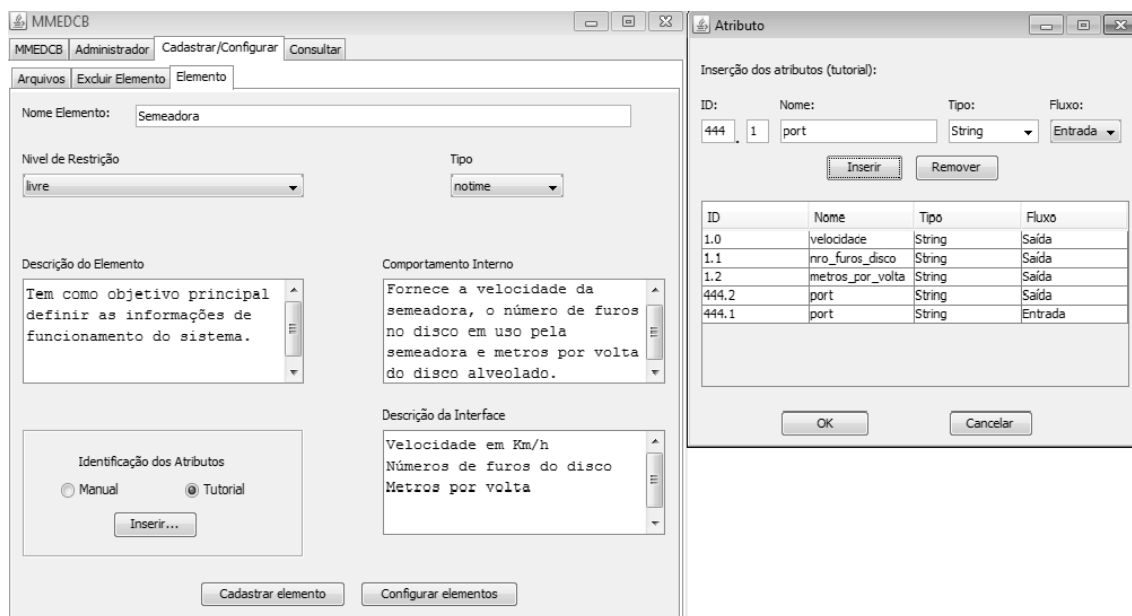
MMEDCB

MMEDCB | Administrador | Cadastrar/Configurar | Consultar

Arquivos | Excluir Elemento | Elemento

Nome Elemento: Semeadora

Nivel de Restrição
livre

Tipo
notime

Descrição do Elemento
Tem como objetivo principal definir as informações de funcionamento do sistema.

Comportamento Interno
Fornece a velocidade da semeadora, o número de furos no disco em uso pela semeadora e metros por volta do disco alveolado.

Descrição da Interface
Velocidade em Km/h
Números de furos do disco
Metros por volta

Identificação dos Atributos
Manual
Tutorial
Inserir...

Cadastrar elemento
Configurar elementos

Atributo

Inserção dos atributos (tutorial):

ID: Nome: Tipo: Fluxo:
444 . 1 port String Entrada

Inserir
Remover

| ID | Nome | Tipo | Fluxo |
|---|---|---|---|
| 1.0 | velocidade | String | Saída |
| 1.1 | nro_furos_disco | String | Saída |
| 1.2 | metros_por_volta | String | Saída |
| 444.2 | port | String | Saída |
| 444.1 | port | String | Entrada |

OK
Cancelar